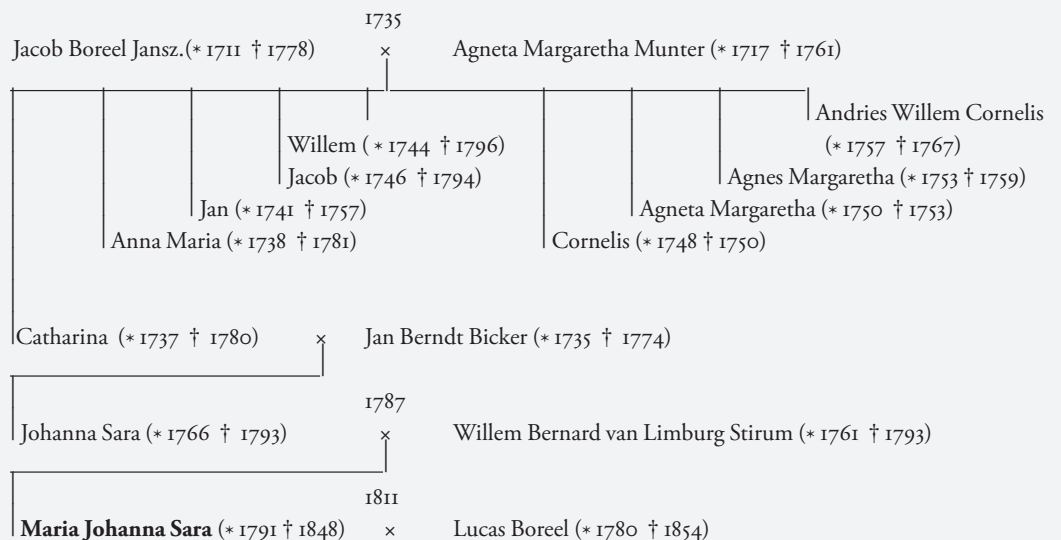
1735

Jacob Boreel Jansz.(* 1711 † 1778) × Agneta Margaretha Munter (* 1717 † 1761)

Andries Willem Cornelis (* 1757 † 1767)

Willem ( * 1744 † 1796)

Agnes Margaretha (* 1753 † 1759)

Jacob (* 1746 † 1794)

Jan (* 1741 † 1757)

Agneta Margaretha (* 1750 † 1753)

Anna Maria (* 1738 † 1781)

Cornelis (* 1748 † 1750)

Catharina (* 1737 † 1780) × Jan Berndt Bicker (* 1735 † 1774)

1787

Johanna Sara (* 1766 † 1793) × Willem Bernard van Limburg Stirum (* 1761 † 1793)

1811

**Maria Johanna Sara** (* 1791 † 1848) × Lucas Boreel (* 1780 † 1854)